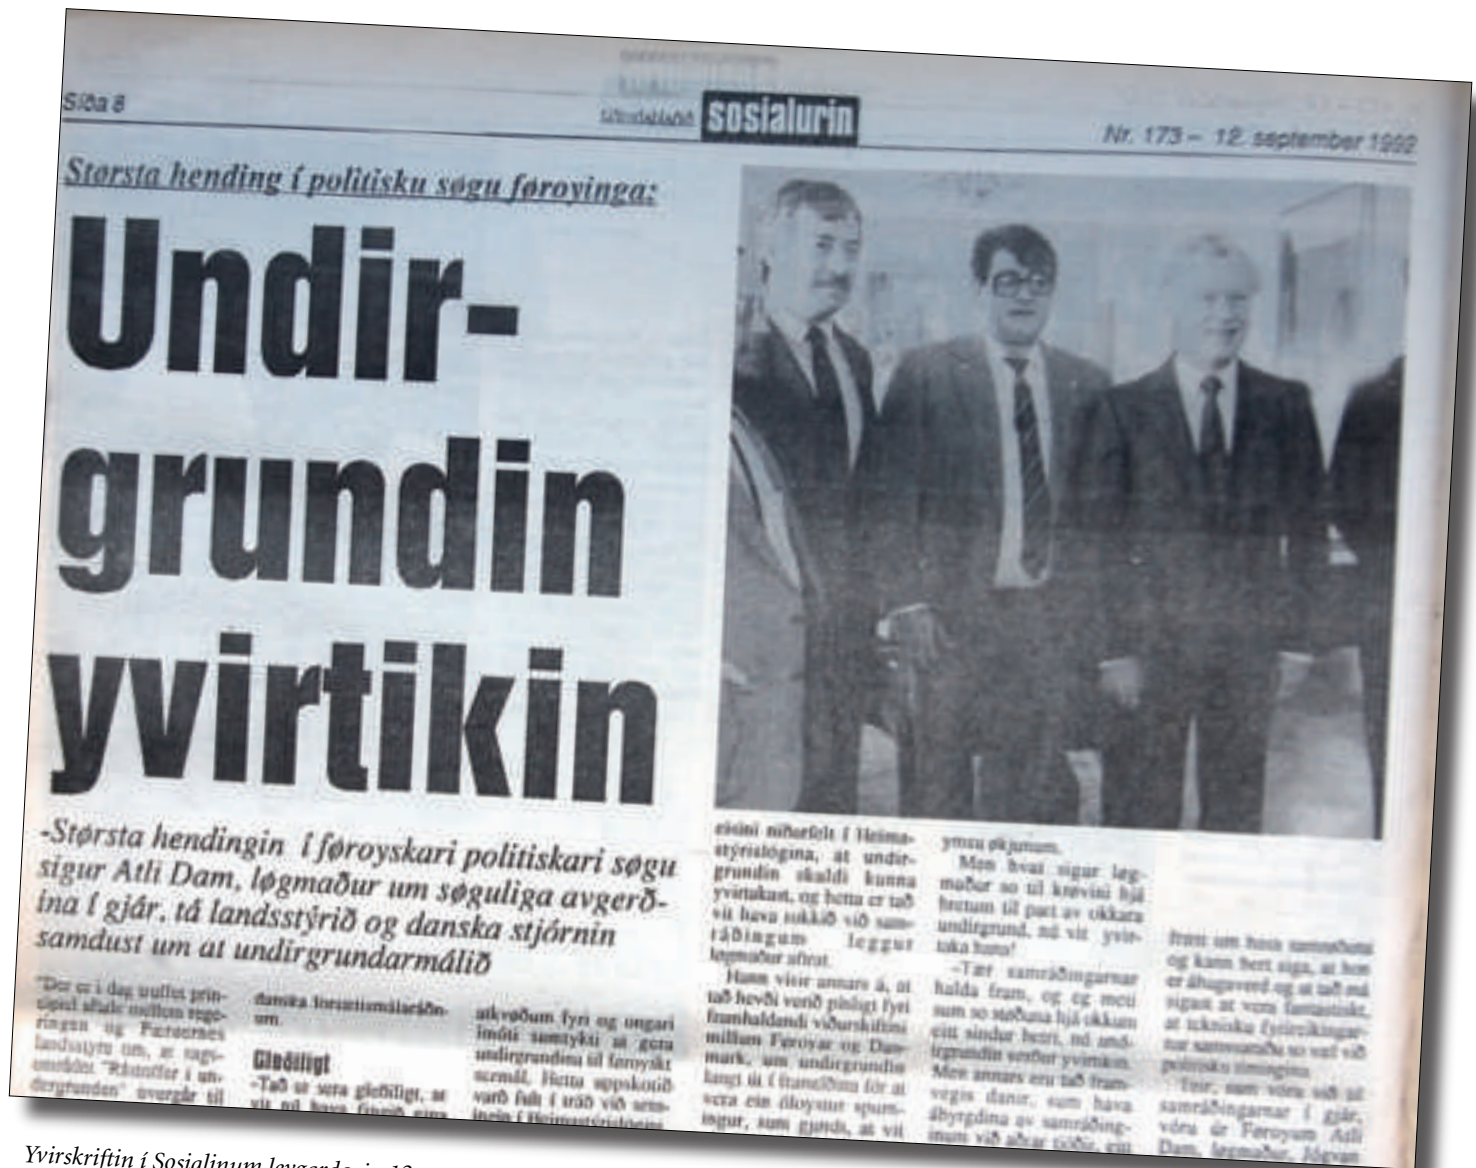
Síða 8 sosialurin Nr. 173 – 12. september 1992

Største hending í politisku søgu føroyinga:

Undirgrundin yvirtikin

-Størsta hendingin í føroyskari politiskari søgu sigur Atli Dam, løgmaður um søguliga avgerðina í gjár, tá landsstýrið og danska stjórnin samdust um at undirgrundarmálið

"Der er i dag truffet principiel aftale mellem regeringen og Færøernes landsstyre om, at ragsområdet "Råstoffer i undergrunden" overgår til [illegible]

danska forsætismálaráðnum.

Gleðiligt

-Tað er sera gleðiligt, at vit nú hava fingið eina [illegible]

atkvøðum fyri og ongari ímóti samtykti at gera undirgrundina til føroyskt sermál. Hetta uppskotið varð fult í tráð við semingin í Heimastýrislógini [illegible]

eisini niðurfelt í Heimastýrislógina, at undirgrundin skuldi kunna yvirtakast, og hetta er tað vit hava rukkið við samráðingum leggur løgmaður afturat.

Hann vísir annars á, at tað hevði verið pínligt fyri framhaldandi viðurskiftini millum Føroyar og Danmark, um undirgrundin langt út í framtíðina fór at vera ein óloysut spurningur, sum gjørdi, at vit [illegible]

ymsu økjunum.

Men hvat sigur løgmaður so til krøvini hjá bretum til part av okkara undirgrund, nú vit yvirtaka hana?

-Tær samráðingarnar halda fram, og eg meti sum so støðuna hjá okkum eitt sindur betri, nú undirgrundin verður yvirtikin. Men annars eru tað framvegis danir, sum hava ábyrgdina av samráðingunum við aðrar tjóðir, eitt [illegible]

fram um hesa samrøðuna og kann bert siga, at hon er áhugaverd og at tað má sigast at vera fantastiskt, at tekniska fyrireikingarnar samsvaraðu so væl við politisku ítøkiligina.

Teir, sum vóru við til samráðingarnar í gjár, vóru úr Føroyum Atli Dam, løgmaður, Jógvan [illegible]

Yvirskriftin í Sosialinum leygardagin 12. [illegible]